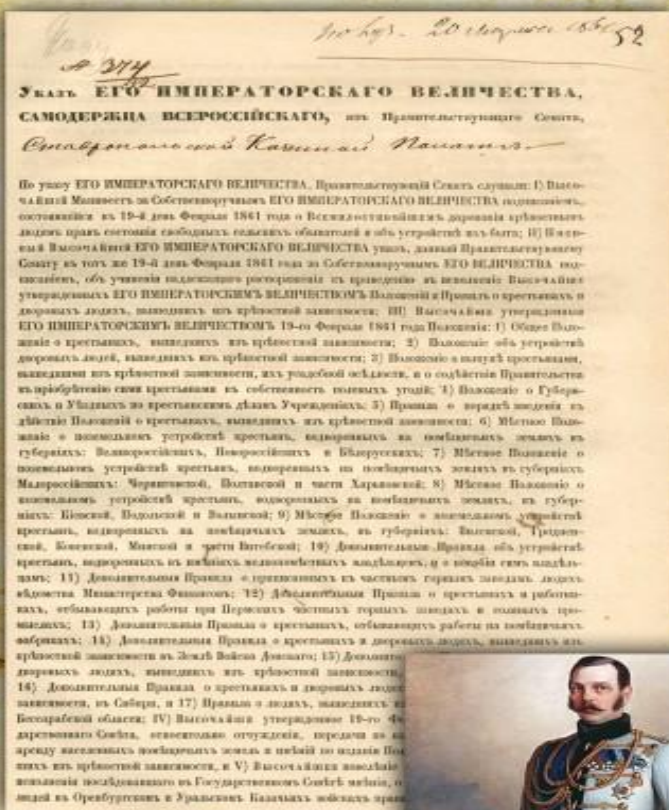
№ 374

Получ. 20 марта 1861 52

УКАЗЪ ЕГО ИМПЕРАТОРСКАГО ВЕЛИЧЕСТВА, САМОДЕРЖЦА ВСЕРОССІЙСКАГО, изъ Правительствующаго Сената,

Ставропольской Казенной Палате.

По указу ЕГО ИМПЕРАТОРСКАГО ВЕЛИЧЕСТВА, Правительствующій Сенатъ слушали: I) Высочайшій Манифестъ за Собственноручнымъ ЕГО ИМПЕРАТОРСКАГО ВЕЛИЧЕСТВА подписаніемъ, состоявшійся въ 19-й день Февраля 1861 года о Всемилостивѣйшемъ дарованіи крѣпостнымъ людямъ правъ состоянія свободныхъ сельскихъ обывателей и объ устройствѣ ихъ быта; II) Именный Высочайшій ЕГО ИМПЕРАТОРСКАГО ВЕЛИЧЕСТВА указъ, данный Правительствующему Сенату въ тотъ же 19-й день Февраля 1861 года за Собственноручнымъ ЕГО ВЕЛИЧЕСТВА подписаніемъ, объ учиненіи надлежащаго распоряженія къ приведенію въ исполненіе Высочайше утвержденныхъ ЕГО ИМПЕРАТОРСКИМЪ ВЕЛИЧЕСТВОМЪ Положеній и Правилъ о крестьянахъ и дворовыхъ людяхъ, вышедшихъ изъ крѣпостной зависимости; III) Высочайше утвержденныя ЕГО ИМПЕРАТОРСКИМЪ ВЕЛИЧЕСТВОМЪ 19-го Февраля 1861 года Положенія: 1) Общее Положеніе о крестьянахъ, вышедшихъ изъ крѣпостной зависимости; 2) Положеніе объ устройствѣ дворовыхъ людей, вышедшихъ изъ крѣпостной зависимости; 3) Положеніе о выкупѣ крестьянами, вышедшими изъ крѣпостной зависимости, ихъ усадебной осѣдлости, и о содѣйствіи Правительства къ пріобрѣтенію сими крестьянами въ собственность полевыхъ угодій; 4) Положеніе о Губернскихъ и Уѣздныхъ по крестьянскимъ дѣламъ Учрежденіяхъ; 5) Правила о порядкѣ введенія въ дѣйствіе Положеній о крестьянахъ, вышедшихъ изъ крѣпостной зависимости; 6) Мѣстное Положеніе о поземельномъ устройствѣ крестьянъ, водворенныхъ на помѣщичьихъ земляхъ въ губерніяхъ: Великороссійскихъ, Новороссійскихъ и Бѣлорусскихъ; 7) Мѣстное Положеніе о поземельномъ устройствѣ крестьянъ, водворенныхъ на помѣщичьихъ земляхъ въ губерніяхъ Малороссійскихъ: Черниговской, Полтавской и части Харьковской; 8) Мѣстное Положеніе о поземельномъ устройствѣ крестьянъ, водворенныхъ на помѣщичьихъ земляхъ, въ губерніяхъ: Кіевской, Подольской и Волынской; 9) Мѣстное Положеніе о поземельномъ устройствѣ крестьянъ, водворенныхъ на помѣщичьихъ земляхъ, въ губерніяхъ: Виленской, Гродненской, Ковенской, Минской и части Витебской; 10) Дополнительныя Правила объ устройствѣ крестьянъ, водворенныхъ въ имѣніяхъ мелкопомѣстныхъ владѣльцевъ, и о пособіи симъ владѣльцамъ; 11) Дополнительныя Правила о приписанныхъ къ частнымъ горнымъ заводамъ людяхъ вѣдомства Министерства Финансовъ; 12) Дополнительныя Правила о крестьянахъ и работникахъ, отбывающихъ работы при Пермскихъ частныхъ горныхъ заводахъ и соляныхъ промыслахъ; 13) Дополнительныя Правила о крестьянахъ, отбывающихъ работы на помѣщичьихъ фабрикахъ; 14) Дополнительныя Правила о крестьянахъ и дворовыхъ людяхъ, вышедшихъ изъ крѣпостной зависимости въ Землѣ Войска Донскаго; 15) Дополнительныя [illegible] дворовыхъ людяхъ, вышедшихъ изъ крѣпостной зависимости, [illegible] 16) Дополнительныя Правила о крестьянахъ и дворовыхъ людяхъ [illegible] зависимости, въ Сибири, и 17) Правила о людяхъ, вышедшихъ изъ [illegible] Бессарабской области; IV) Высочайше утвержденное 19-го Фе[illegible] дарственнаго Совѣта, относительно отчужденія, передачи въ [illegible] аренду населенныхъ помѣщичьихъ земель въ имѣній по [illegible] шихъ изъ крѣпостной зависимости, и V) Высочайше повелѣніе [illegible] исполненіе послѣдовавшаго въ Государственномъ Совѣтѣ мнѣнія, о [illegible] людей въ Оренбургскомъ и Уральскомъ Казачьихъ войскахъ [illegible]